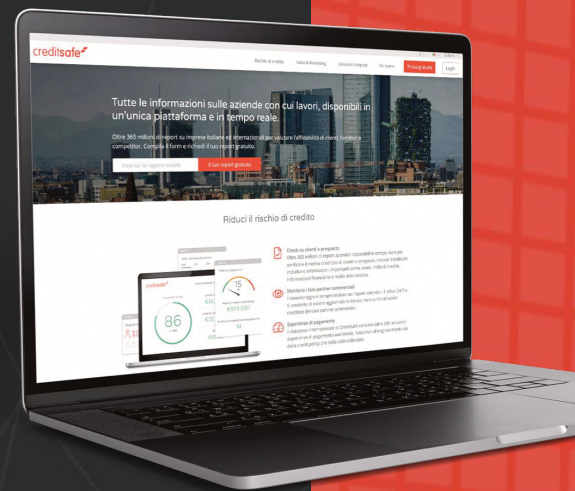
creditsafe

Rischio di credito Sales & Marketing Soluzioni Integrate Chi siamo Prova gratuita Login

Tutte le informazioni sulle aziende con cui lavori, disponibili in un'unica piattaforma e in tempo reale.

Oltre 365 milioni di report su imprese italiane ed internazionali per valutare l'affidabilità di clienti, fornitori e competitor. Compila il form e richiedi il tuo report gratuito.

Inserisci la ragione sociale Il tuo report gratuito

Riduci il rischio di credito

creditsafe

86

15

Check su clienti e prospects
Oltre 365 milioni di report aziendali disponibili in tempo reale per verificare il merito creditizio di clienti e prospects. I nostri Credit Report includono informazioni importanti come score, limite di credito, informazioni finanziarie e molto altro ancora.

Monitora i tuoi partner commerciali
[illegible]

Esperienze di pagamento
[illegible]